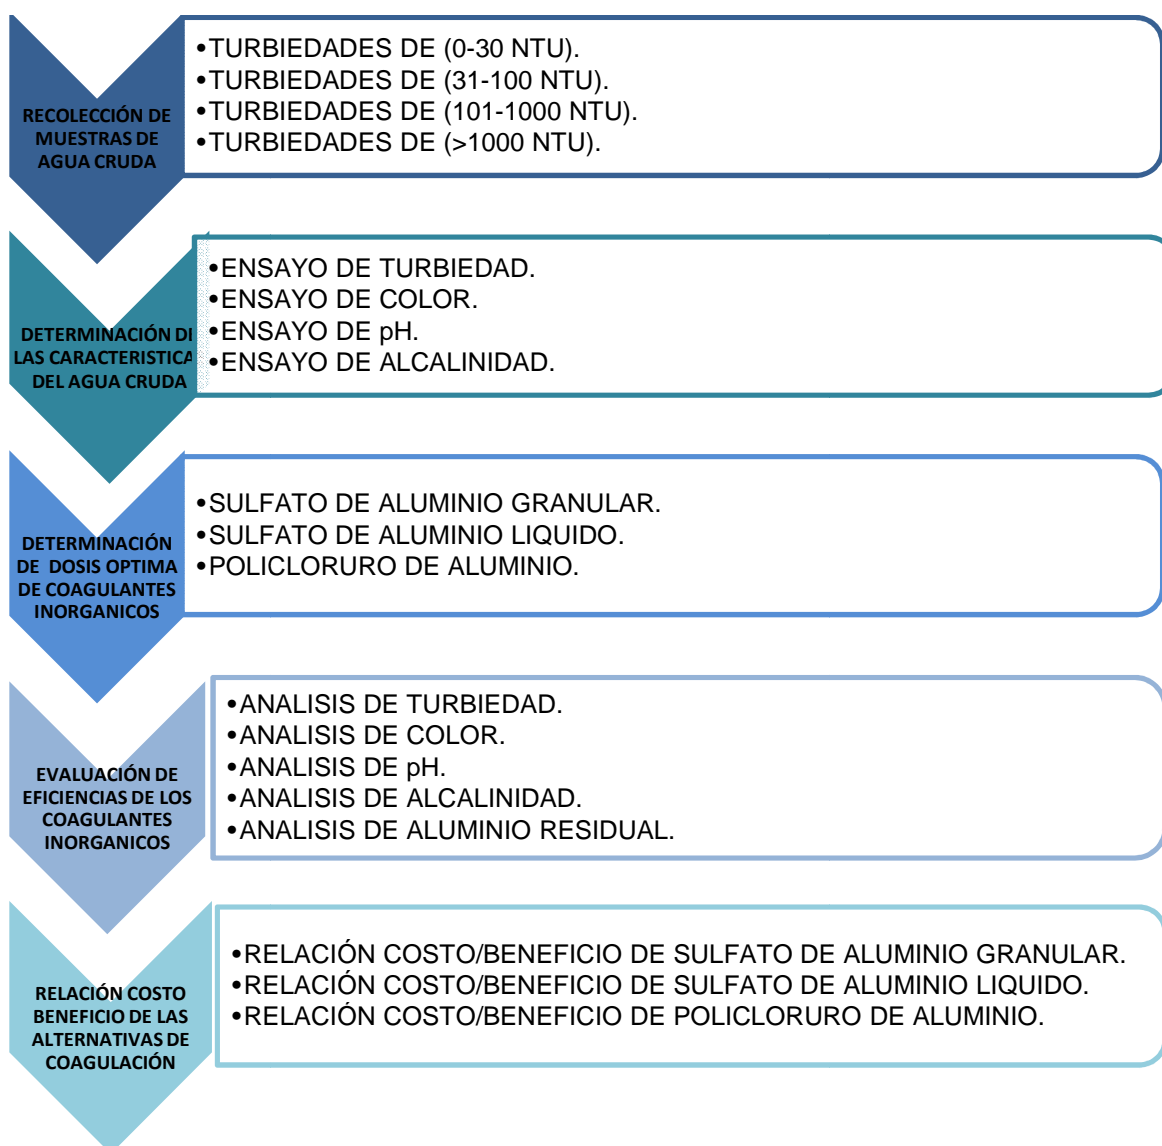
RECOLECCIÓN DE MUESTRAS DE AGUA CRUDA

•TURBIEDADES DE (0-30 NTU).
•TURBIEDADES DE (31-100 NTU).
•TURBIEDADES DE (101-1000 NTU).
•TURBIEDADES DE (>1000 NTU).

DETERMINACIÓN DI LAS CARACTERISTICA DEL AGUA CRUDA

•ENSAYO DE TURBIEDAD.
•ENSAYO DE COLOR.
•ENSAYO DE pH.
•ENSAYO DE ALCALINIDAD.

DETERMINACIÓN DE DOSIS OPTIMA DE COAGULANTES INORGANICOS

•SULFATO DE ALUMINIO GRANULAR.
•SULFATO DE ALUMINIO LIQUIDO.
•POLICLORURO DE ALUMINIO.

EVALUACIÓN DE EFICIENCIAS DE LOS COAGULANTES INORGANICOS

•ANALISIS DE TURBIEDAD.
•ANALISIS DE COLOR.
•ANALISIS DE pH.
•ANALISIS DE ALCALINIDAD.
•ANALISIS DE ALUMINIO RESIDUAL.

RELACIÓN COSTO BENEFICIO DE LAS ALTERNATIVAS DE COAGULACIÓN

•RELACIÓN COSTO/BENEFICIO DE SULFATO DE ALUMINIO GRANULAR.
•RELACIÓN COSTO/BENEFICIO DE SULFATO DE ALUMINIO LIQUIDO.
•RELACIÓN COSTO/BENEFICIO DE POLICLORURO DE ALUMINIO.